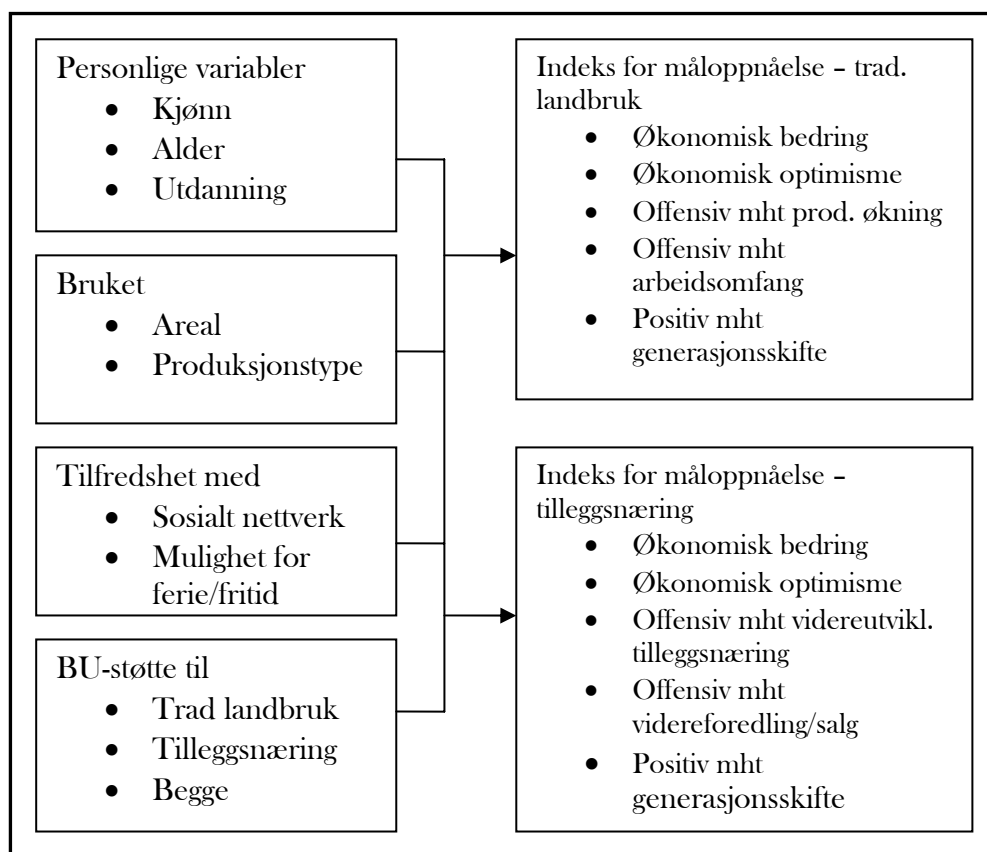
Personlige variabler
- Kjønn
- Alder
- Utdanning

Bruket
- Areal
- Produksjonstype

Tilfredshet med
- Sosialt nettverk
- Mulighet for ferie/fritid

BU-støtte til
- Trad landbruk
- Tilleggsnæring
- Begge

Indeks for måloppnåelse – trad. landbruk
- Økonomisk bedring
- Økonomisk optimisme
- Offensiv mht prod. økning
- Offensiv mht arbeidsomfang
- Positiv mht generasjonsskifte

Indeks for måloppnåelse – tilleggsnæring
- Økonomisk bedring
- Økonomisk optimisme
- Offensiv mht videreutvikl. tilleggsnæring
- Offensiv mht videreforedling/salg
- Positiv mht generasjonsskifte